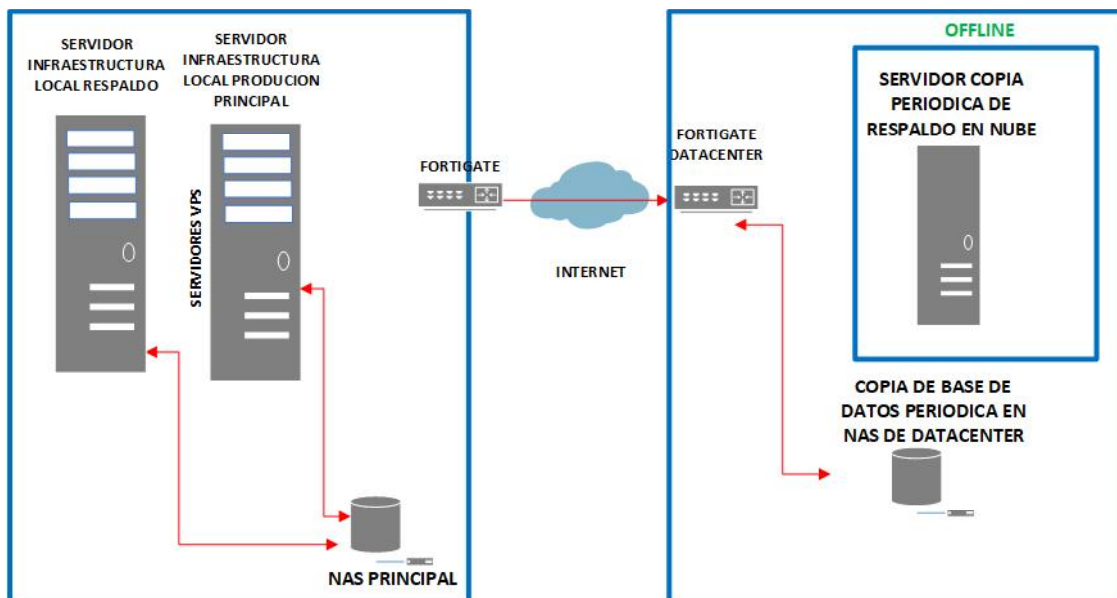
SERVIDOR INFRAESTRUCTURA LOCAL RESPALDO

SERVIDOR INFRAESTRUCTURA LOCAL PRODUCION PRINCIPAL

SERVIDORES VPS

FORTIGATE

INTERNET

FORTIGATE DATACENTER

OFFLINE

SERVIDOR COPIA PERIODICA DE RESPALDO EN NUBE

COPIA DE BASE DE DATOS PERIODICA EN NAS DE DATACENTER

NAS PRINCIPAL